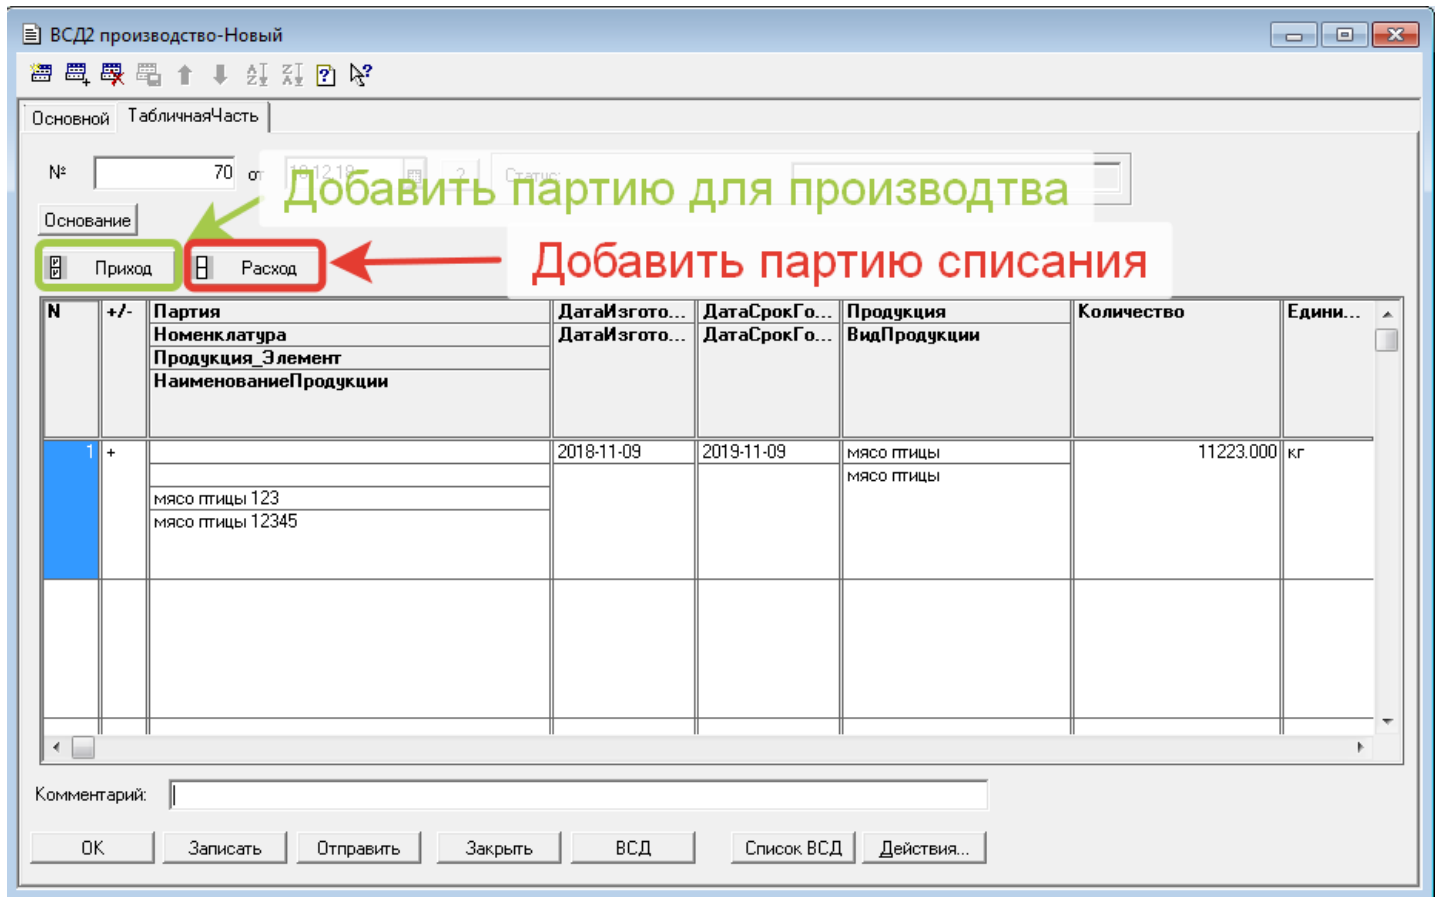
ВСД2 производство-Новый

Основной | ТабличнаяЧасть

№ 70 от 18.12.18 Статус:

Добавить партию для производтва

Основание

Приход | Расход

Добавить партию списания

| N | +/- | Партия / Номенклатура / Продукция_Элемент / НаименованиеПродукции | ДатаИзгото... / ДатаИзгото... | ДатаСрокГо... / ДатаСрокГо... | Продукция / ВидПродукции | Количество | Едини... |
|---|---|---|---|---|---|---|---|
| 1 | + | мясо птицы 123 / мясо птицы 12345 | 2018-11-09 | 2019-11-09 | мясо птицы / мясо птицы | 11223.000 | кг |

Комментарий:

OK | Записать | Отправить | Закрыть | ВСД | Список ВСД | Действия...